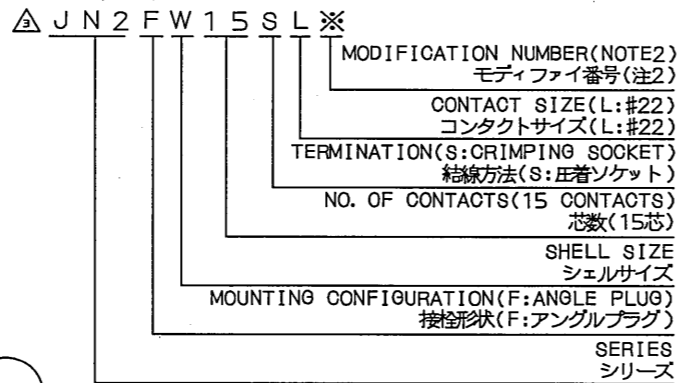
3 J N 2 F W 1 5 S L ※

MODIFICATION NUMBER(NOTE2)
モディファイ番号(注2)

CONTACT SIZE(L:#22)
コンタクトサイズ(L:#22)

TERMINATION(S:CRIMPING SOCKET)
結線方法(S:圧着ソケット)

NO. OF CONTACTS(15 CONTACTS)
芯数(15芯)

SHELL SIZE
シェルサイズ

MOUNTING CONFIGURATION(F:ANGLE PLUG)
接栓形状(F:アングルプラグ)

SERIES
シリーズ